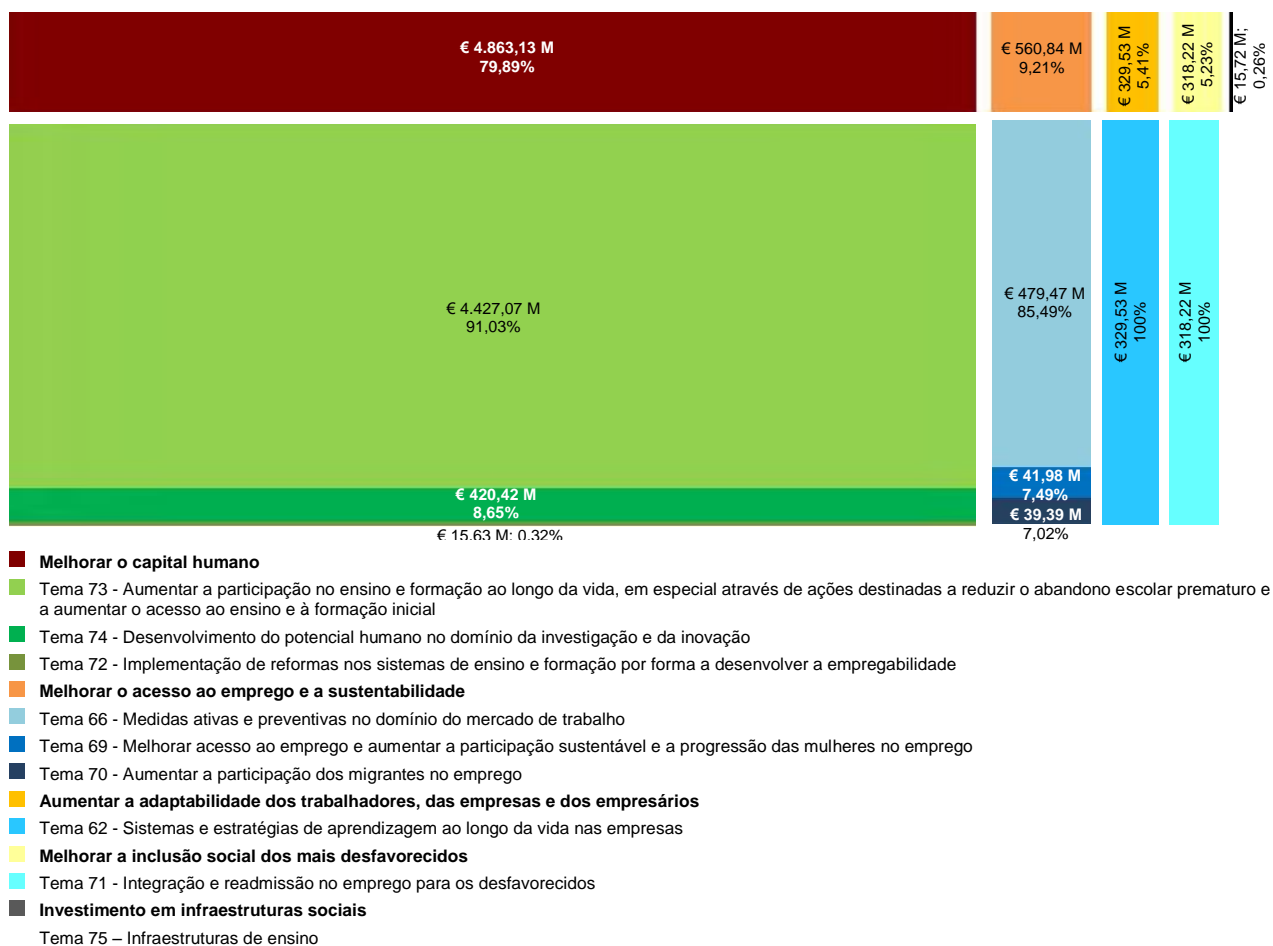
€ 4.863,13 M
79,89%

€ 560,84 M
9,21%

€ 329,53 M
5,41%

€ 318,22 M
5,23%

€ 15,72 M;
0,26%

€ 4.427,07 M
91,03%

€ 479,47 M
85,49%

€ 329,53 M
100%

€ 318,22 M
100%

€ 41,98 M
7,49%

€ 420,42 M
8,65%

€ 39,39 M
7,02%

€ 15,63 M; 0,32%

**Melhorar o capital humano**

Tema 73 - Aumentar a participação no ensino e formação ao longo da vida, em especial através de ações destinadas a reduzir o abandono escolar prematuro e a aumentar o acesso ao ensino e à formação inicial

Tema 74 - Desenvolvimento do potencial humano no domínio da investigação e da inovação

Tema 72 - Implementação de reformas nos sistemas de ensino e formação por forma a desenvolver a empregabilidade

**Melhorar o acesso ao emprego e a sustentabilidade**

Tema 66 - Medidas ativas e preventivas no domínio do mercado de trabalho

Tema 69 - Melhorar acesso ao emprego e aumentar a participação sustentável e a progressão das mulheres no emprego

Tema 70 - Aumentar a participação dos migrantes no emprego

**Aumentar a adaptabilidade dos trabalhadores, das empresas e dos empresários**

Tema 62 - Sistemas e estratégias de aprendizagem ao longo da vida nas empresas

**Melhorar a inclusão social dos mais desfavorecidos**

Tema 71 - Integração e readmissão no emprego para os desfavorecidos

**Investimento em infraestruturas sociais**

Tema 75 – Infraestruturas de ensino